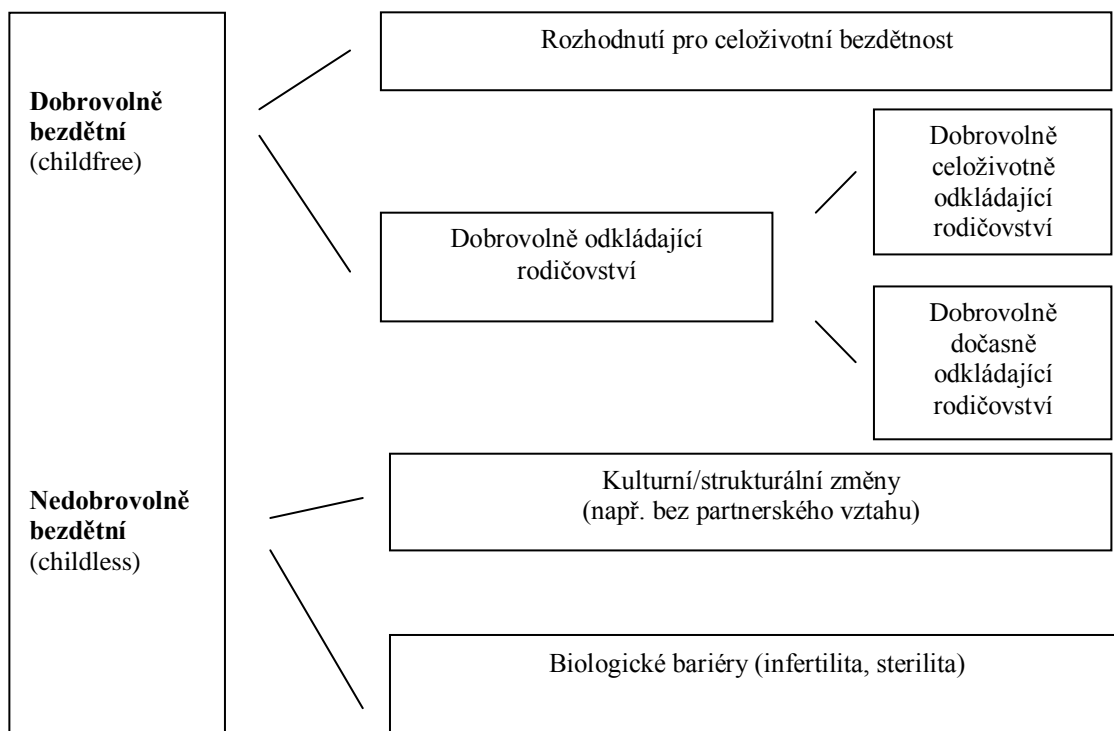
**Dobrovolně bezdětní** (childfree)

Rozhodnutí pro celoživotní bezdětnost

Dobrovolně odkládající rodičovství

Dobrovolně celoživotně odkládající rodičovství

Dobrovolně dočasně odkládající rodičovství

**Nedobrovolně bezdětní** (childless)

Kulturní/strukturální změny (např. bez partnerského vztahu)

Biologické bariéry (infertilita, sterilita)